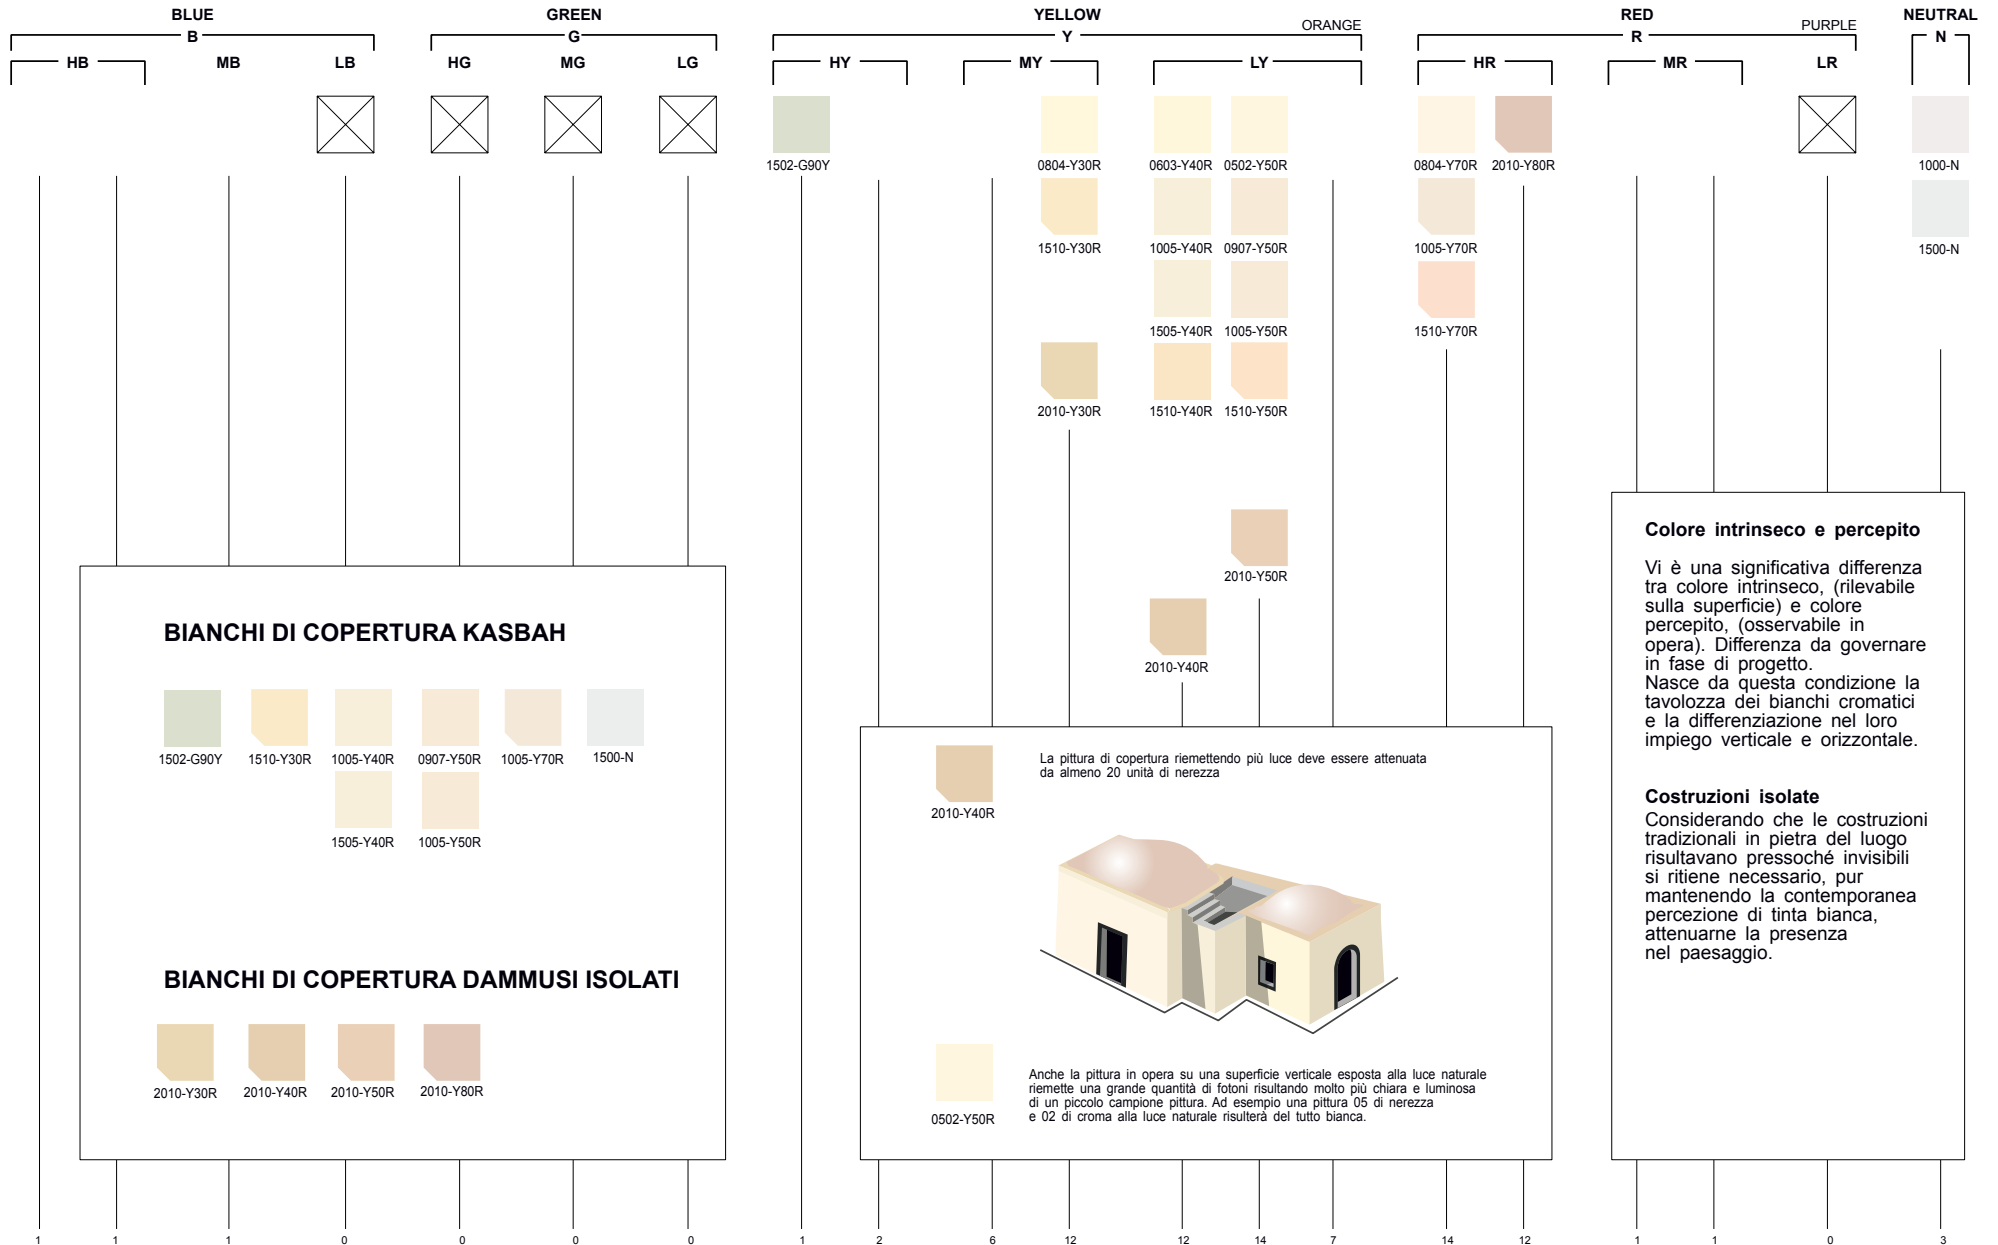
BLUE
B
HB MB LB

GREEN
G
HG MG LG

YELLOW
Y
ORANGE
HY MY LY

RED
R
PURPLE
HR MR LR

NEUTRAL
N

1502-G90Y
0804-Y30R
0603-Y40R 0502-Y50R
0804-Y70R 2010-Y80R
1000-N
1510-Y30R
1005-Y40R 0907-Y50R
1005-Y70R
1500-N
1505-Y40R 1005-Y50R
1510-Y70R
2010-Y30R
1510-Y40R 1510-Y50R
2010-Y50R
2010-Y40R

BIANCHI DI COPERTURA KASBAH

1502-G90Y 1510-Y30R 1005-Y40R 0907-Y50R 1005-Y70R 1500-N
1505-Y40R 1005-Y50R

BIANCHI DI COPERTURA DAMMUSI ISOLATI

2010-Y30R 2010-Y40R 2010-Y50R 2010-Y80R

2010-Y40R

La pittura di copertura riemettendo più luce deve essere attenuata da almeno 20 unità di nerezza

0502-Y50R

Anche la pittura in opera su una superficie verticale esposta alla luce naturale riemette una grande quantità di fotoni risultando molto più chiara e luminosa di un piccolo campione pittura. Ad esempio una pittura 05 di nerezza e 02 di croma alla luce naturale risulterà del tutto bianca.

Colore intrinseco e percepito

Vi è una significativa differenza tra colore intrinseco, (rilevabile sulla superficie) e colore percepito, (osservabile in opera). Differenza da governare in fase di progetto.
Nasce da questa condizione la tavolozza dei bianchi cromatici e la differenziazione nel loro impiego verticale e orizzontale.

Costruzioni isolate
Considerando che le costruzioni tradizionali in pietra del luogo risultavano pressoché invisibili si ritiene necessario, pur mantenendo la contemporanea percezione di tinta bianca, attenuarne la presenza nel paesaggio.

1 1 1 0 0 0 0 1 2 6 12 12 14 7 14 12 1 1 0 3